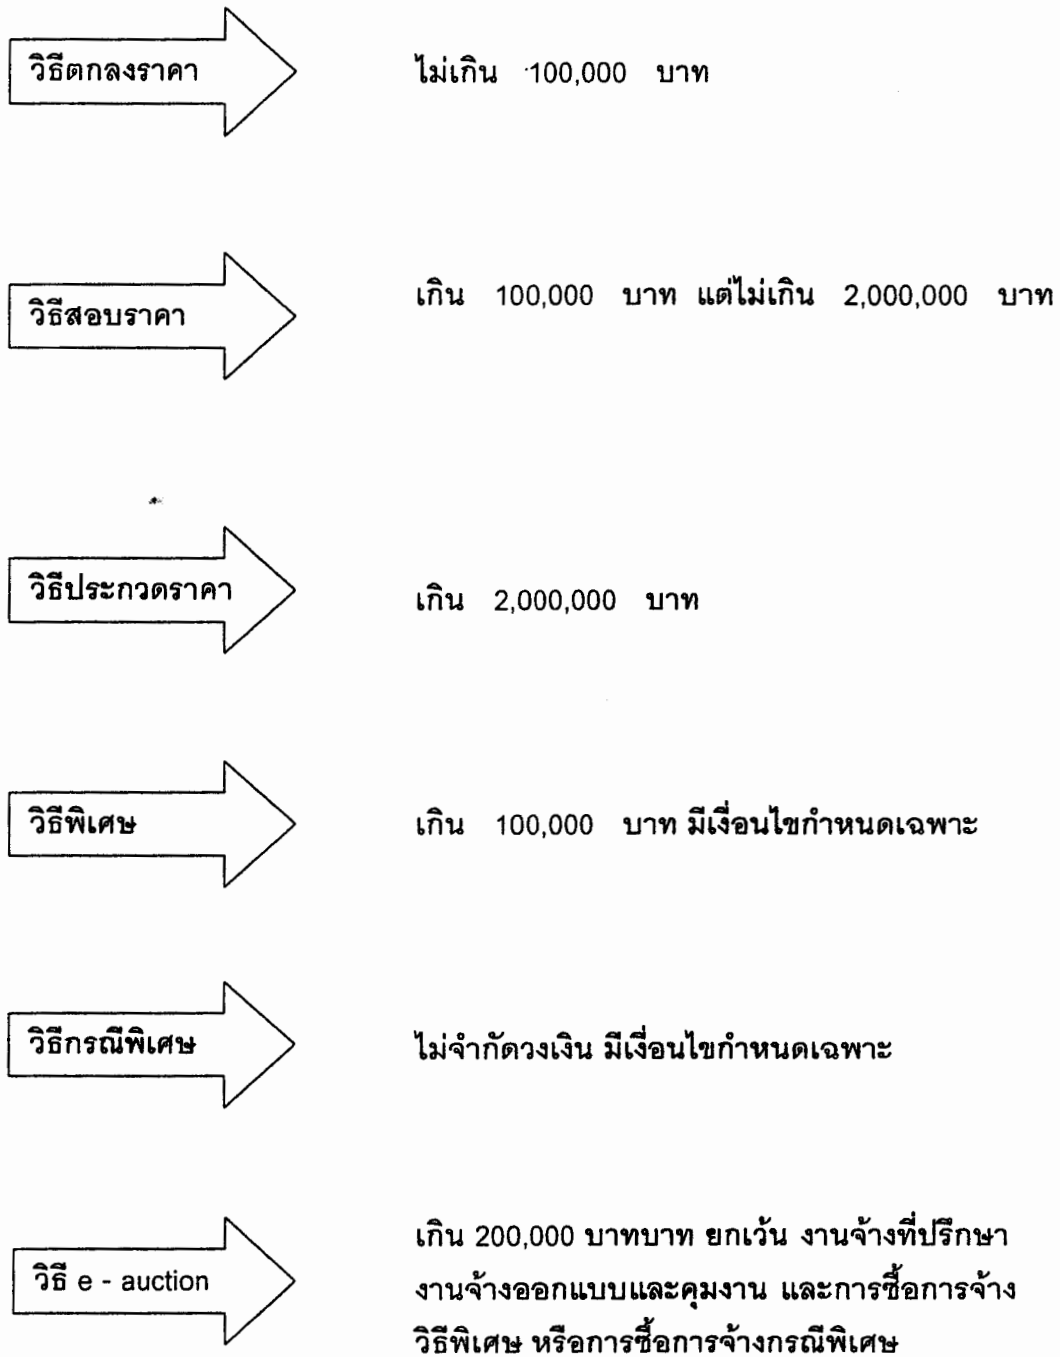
วิธีตกลงราคา

ไม่เกิน 100,000 บาท

วิธีสอบราคา

เกิน 100,000 บาท แต่ไม่เกิน 2,000,000 บาท

วิธีประกวดราคา

เกิน 2,000,000 บาท

วิธีพิเศษ

เกิน 100,000 บาท มีเงื่อนไขกำหนดเฉพาะ

วิธีกรณีพิเศษ

ไม่จำกัดวงเงิน มีเงื่อนไขกำหนดเฉพาะ

วิธี e - auction

เกิน 200,000 บาทบาท ยกเว้น งานจ้างที่ปรึกษา งานจ้างออกแบบและคุมงาน และการซื้อการจ้างวิธีพิเศษ หรือการซื้อการจ้างกรณีพิเศษ